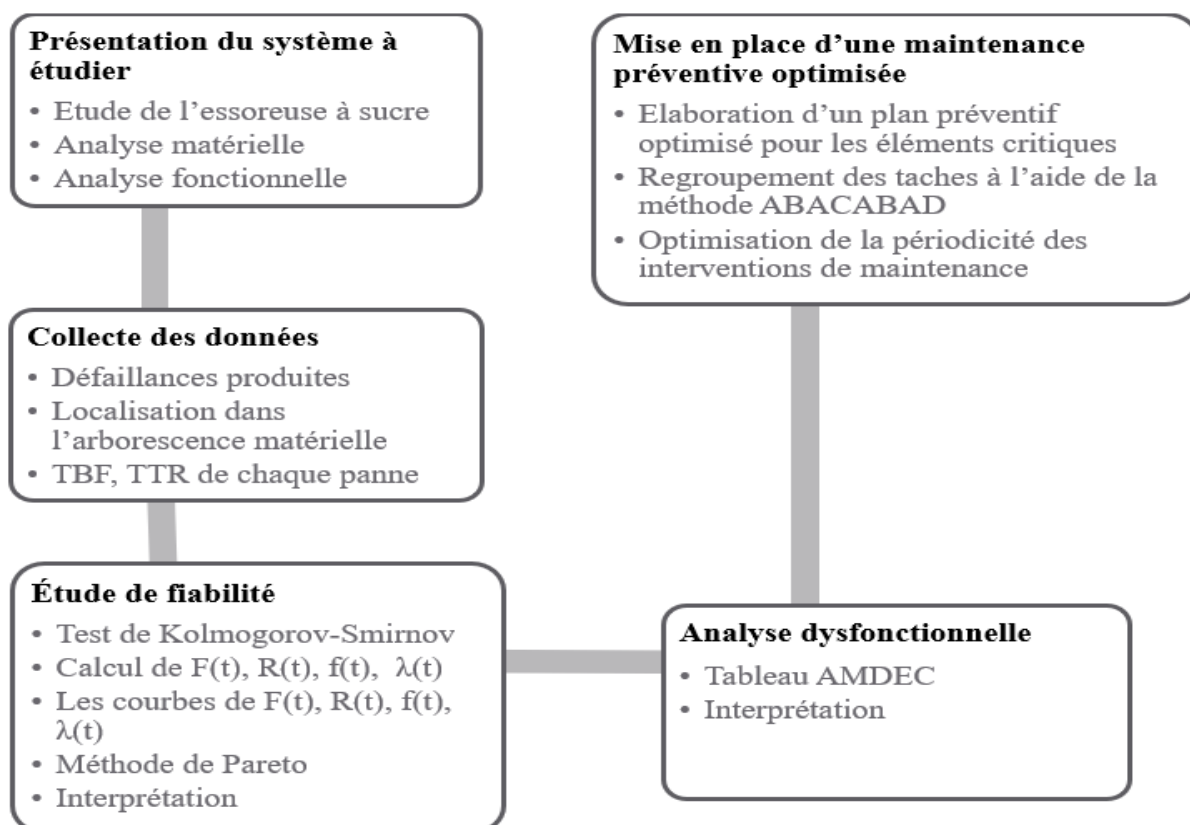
Présentation du système à étudier

- Etude de l'essoreuse à sucre
- Analyse matérielle
- Analyse fonctionnelle

Collecte des données

- Défaillances produites
- Localisation dans l'arborescence matérielle
- TBF, TTR de chaque panne

Étude de fiabilité

- Test de Kolmogorov-Smirnov
- Calcul de F(t), R(t), f(t), $\lambda$(t)
- Les courbes de F(t), R(t), f(t), $\lambda$(t)
- Méthode de Pareto
- Interprétation

Analyse dysfonctionnelle

- Tableau AMDEC
- Interprétation

Mise en place d'une maintenance préventive optimisée

- Elaboration d'un plan préventif optimisé pour les éléments critiques
- Regroupement des taches à l'aide de la méthode ABACABAD
- Optimisation de la périodicité des interventions de maintenance